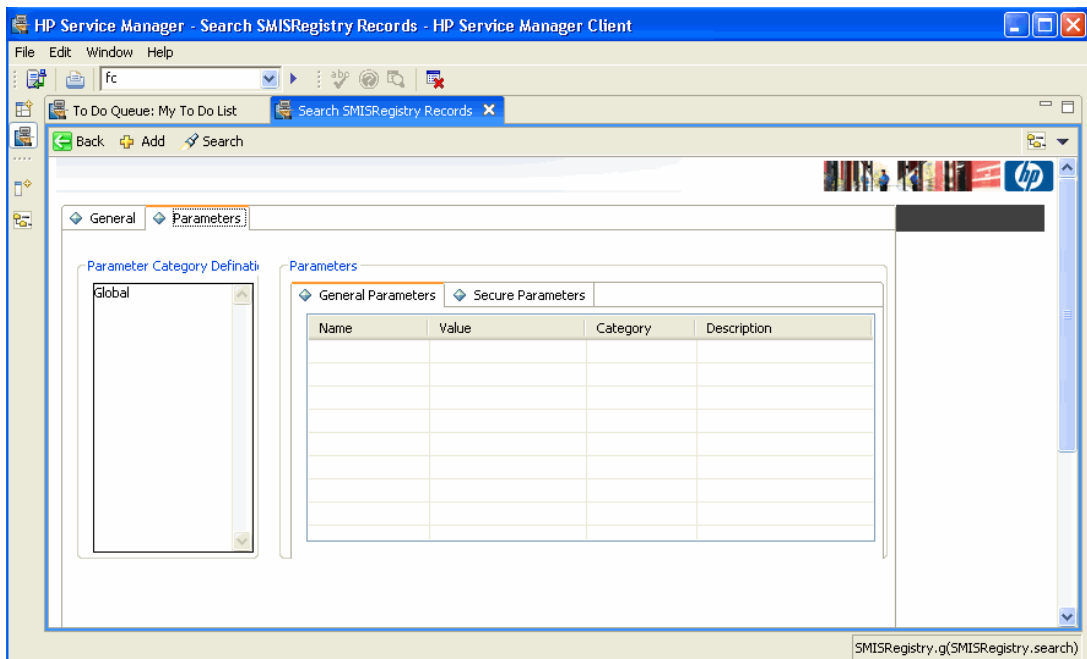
HP Service Manager - Search SMISRegistry Records - HP Service Manager Client

File Edit Window Help

fc

To Do Queue: My To Do List

Search SMISRegistry Records

Back Add Search

General Parameters

Parameter Category Definati

Global

Parameters

General Parameters Secure Parameters

| Name | Value | Category | Description |
|---|---|---|---|
| | | | |

SMISRegistry.g(SMISRegistry.search)